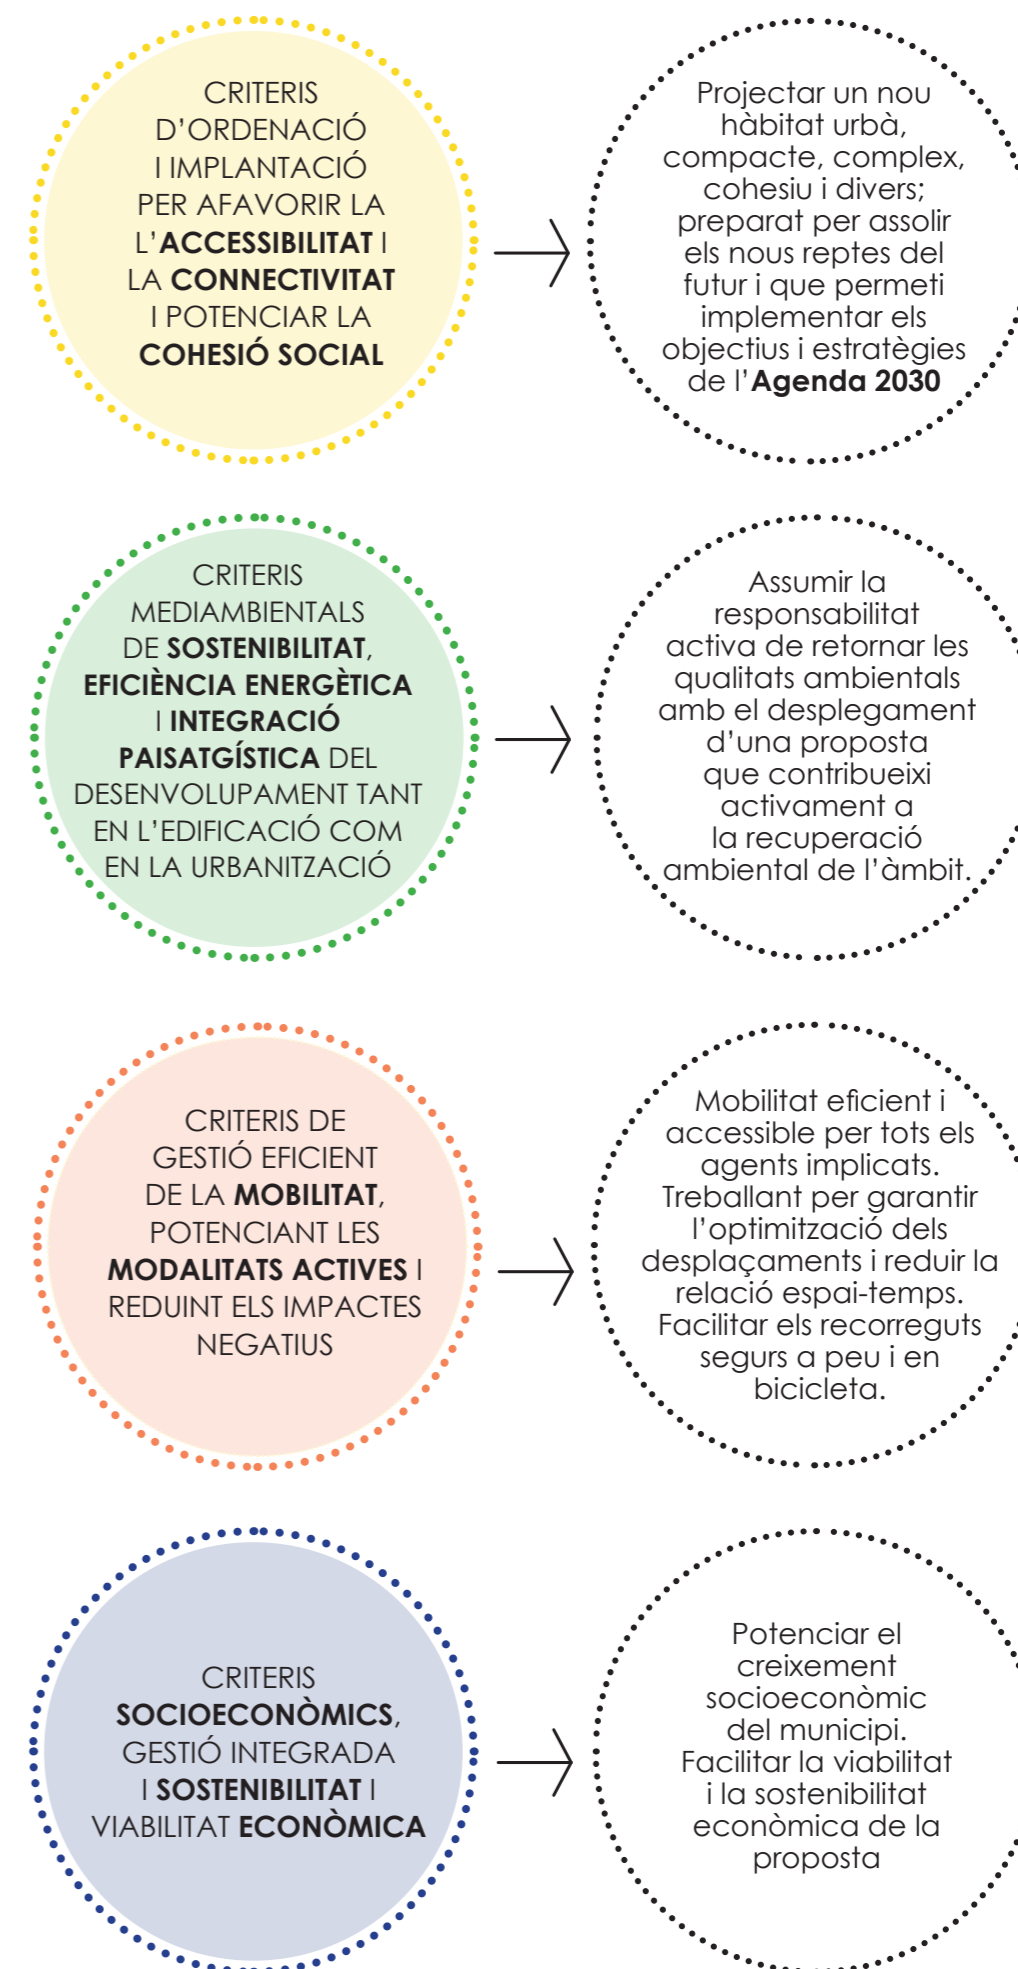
CRITERIS D'ORDENACIÓ I IMPLANTACIÓ PER AFAVORIR LA L'ACCESSIBILITAT I LA CONNECTIVITAT I POTENCIAR LA COHESIÓ SOCIAL

Projectar un nou hàbitat urbà, compacte, complex, cohesiu i divers; preparat per assolir els nous reptes del futur i que permeti implementar els objectius i estratègies de l'Agenda 2030

CRITERIS MEDIAMBIENTALS DE SOSTENIBILITAT, EFICIÈNCIA ENERGÈTICA I INTEGRACIÓ PAISATGÍSTICA DEL DESENVOLUPAMENT TANT EN L'EDIFICACIÓ COM EN LA URBANITZACIÓ

Assumir la responsabilitat activa de retornar les qualitats ambientals amb el desplegament d'una proposta que contribueixi activament a la recuperació ambiental de l'àmbit.

CRITERIS DE GESTIÓ EFICIENT DE LA MOBILITAT, POTENCIANT LES MODALITATS ACTIVES I REDUINT ELS IMPACTES NEGATIUS

Mobilitat eficient i accessible per tots els agents implicats. Treballant per garantir l'optimització dels desplaçaments i reduir la relació espai-temps. Facilitar els recorreguts segurs a peu i en bicicleta.

CRITERIS SOCIOECONÒMICS, GESTIÓ INTEGRADA I SOSTENIBILITAT I VIABILITAT ECONÒMICA

Potenciar el creixement socioeconòmic del municipi. Facilitar la viabilitat i la sostenibilitat econòmica de la proposta